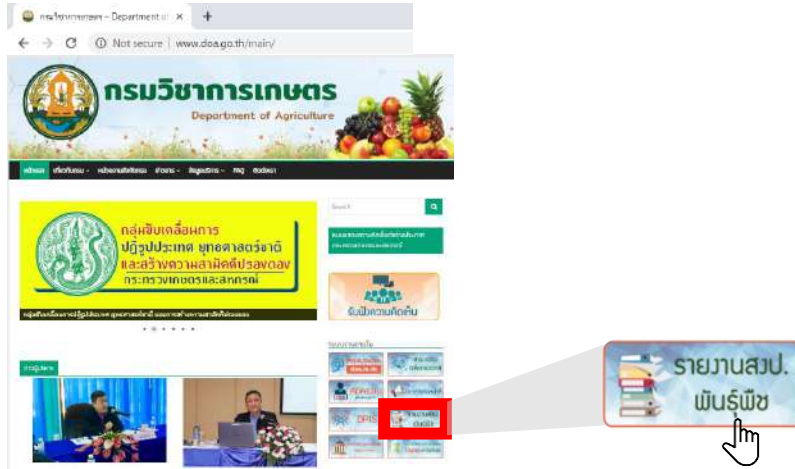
กรมวิชาการเกษตร – Department of
Not secure | www.doa.go.th/main/

กรมวิชาการเกษตร
Department of Agriculture

หน้าแรก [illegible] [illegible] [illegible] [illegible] FAQ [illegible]

Search

กลุ่มขับเคลื่อนการ
ปฏิรูปประเทศ ยุทธศาสตร์ชาติ
และสร้างความสามัคคีปรองดอง
กระทรวงเกษตรและสหกรณ์

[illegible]

รับฟังความคิดเห็น

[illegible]

รายงานสงป.
พันธุ์พืช